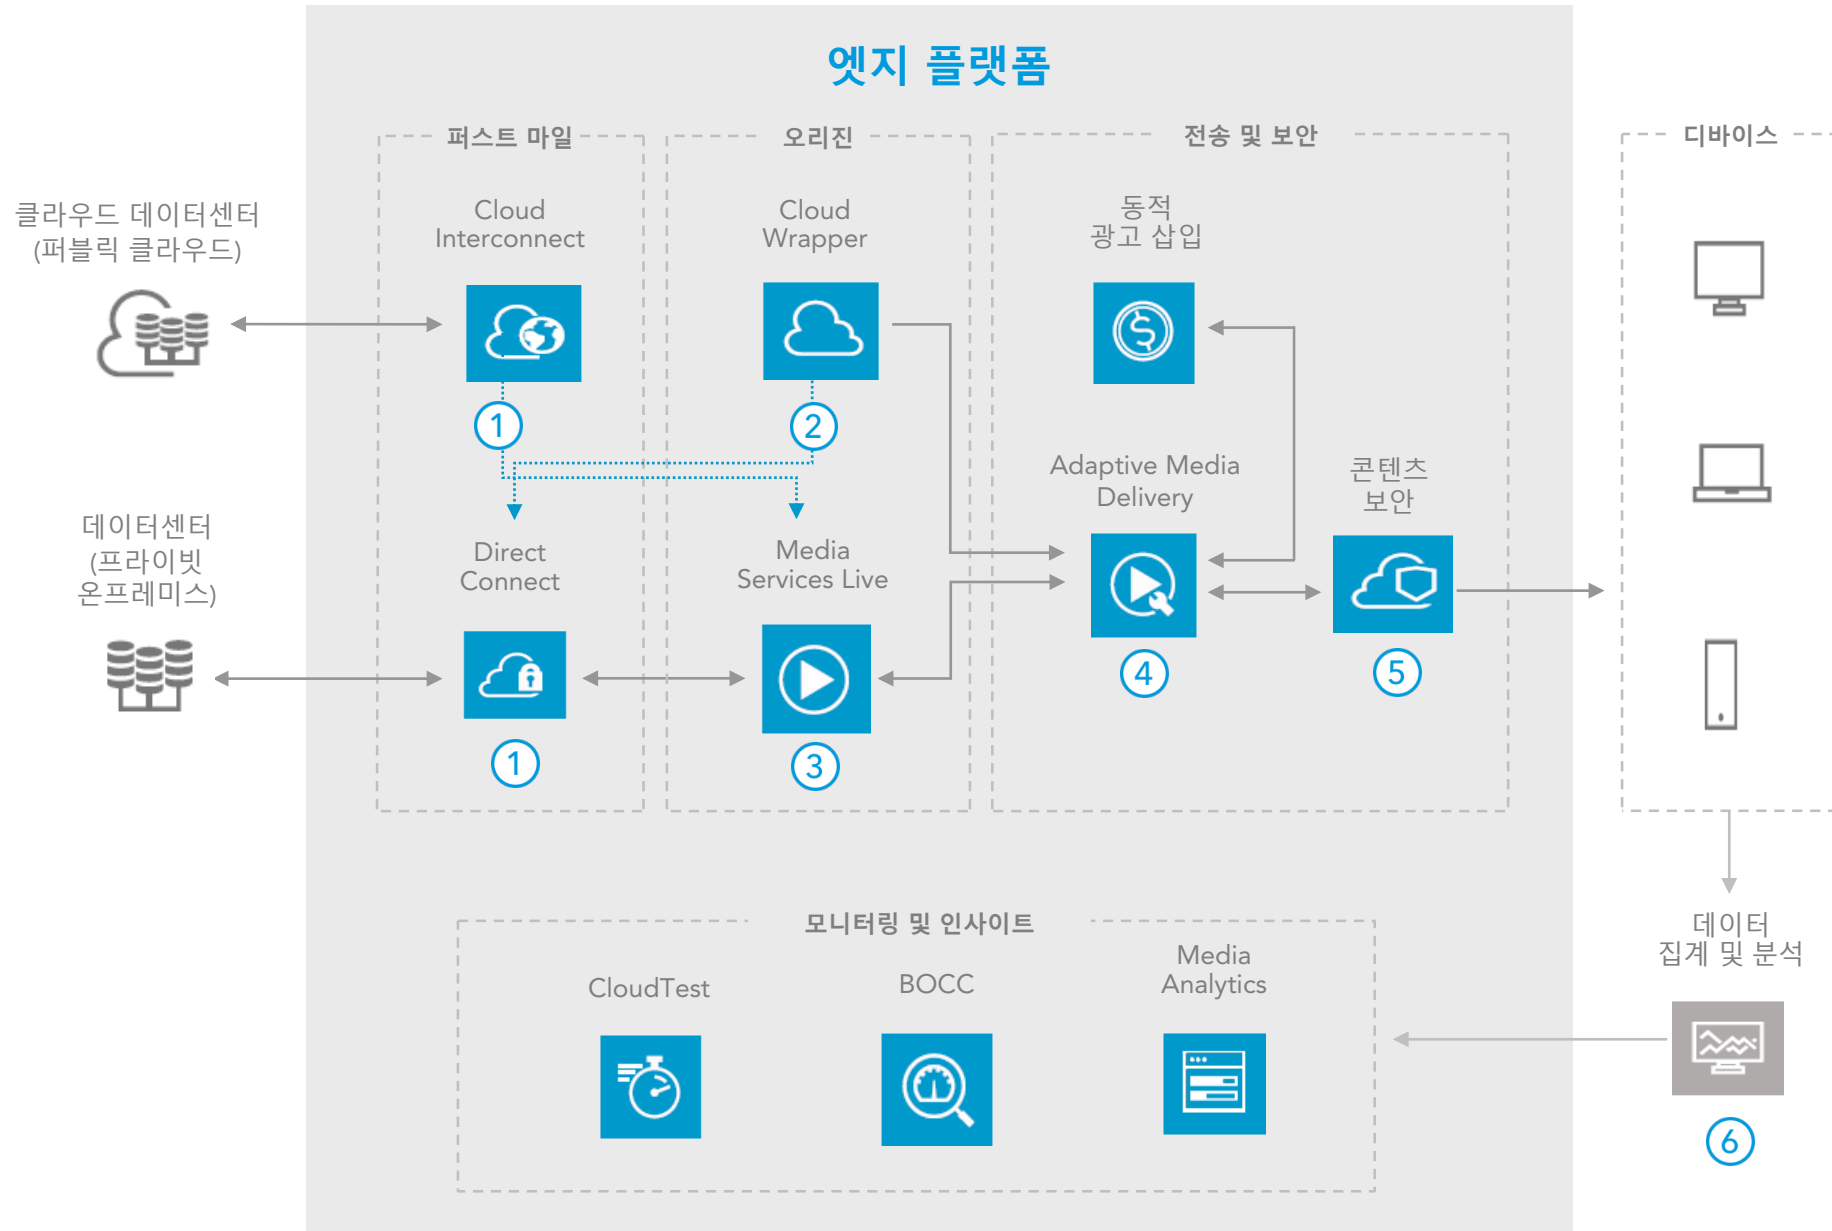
엣지 플랫폼

퍼스트 마일

오리진

전송 및 보안

디바이스

클라우드 데이터센터
(퍼블릭 클라우드)

Cloud Interconnect

Cloud Wrapper

동적
광고 삽입

1

2

데이터센터
(프라이빗
온프레미스)

Direct Connect

Media Services Live

Adaptive Media Delivery

콘텐츠
보안

1

3

4

5

데이터
집계 및 분석

모니터링 및 인사이트

CloudTest

BOCC

Media Analytics

6